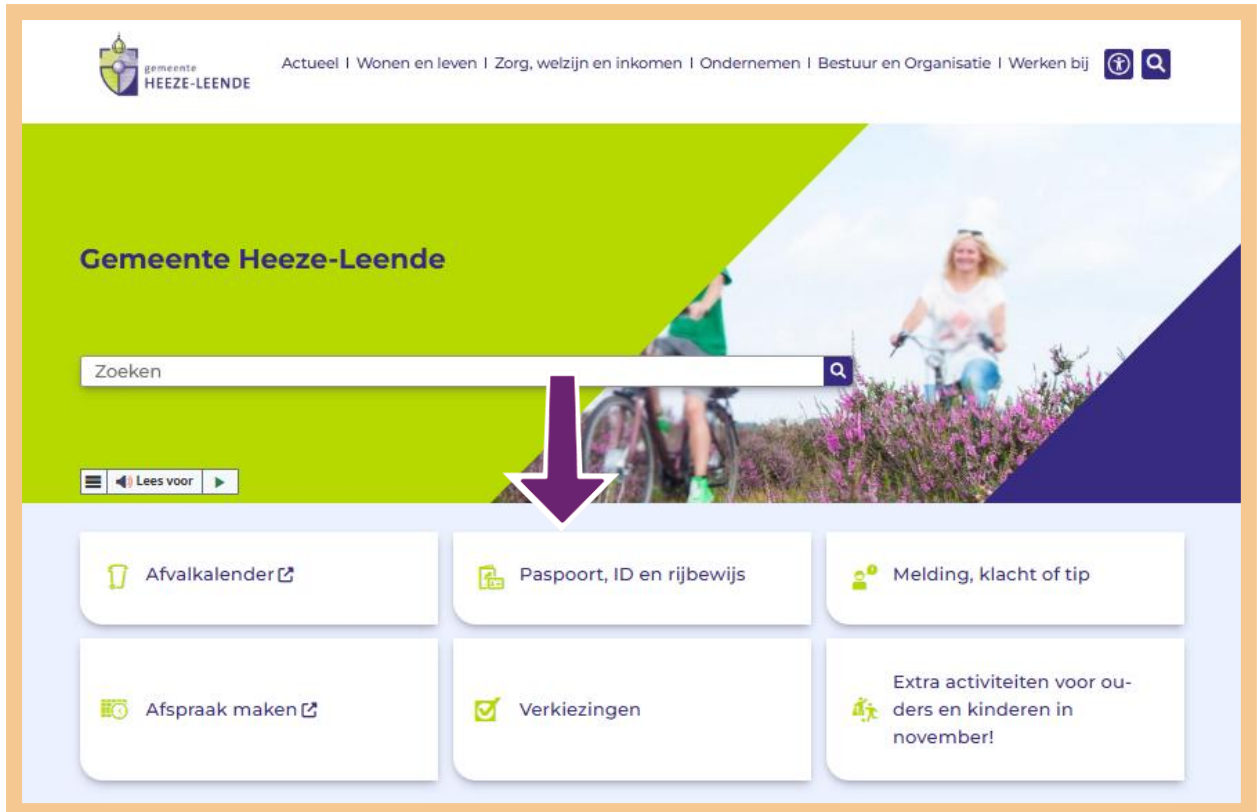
gemeente HEEZE-LEENDE

Actueel | Wonen en leven | Zorg, welzijn en inkomen | Ondernemen | Bestuur en Organisatie | Werken bij

Gemeente Heeze-Leende

Zoeken

Lees voor

Afvalkalender

Paspoort, ID en rijbewijs

Melding, klacht of tip

Afspraak maken

Verkiezingen

Extra activiteiten voor ouders en kinderen in november!